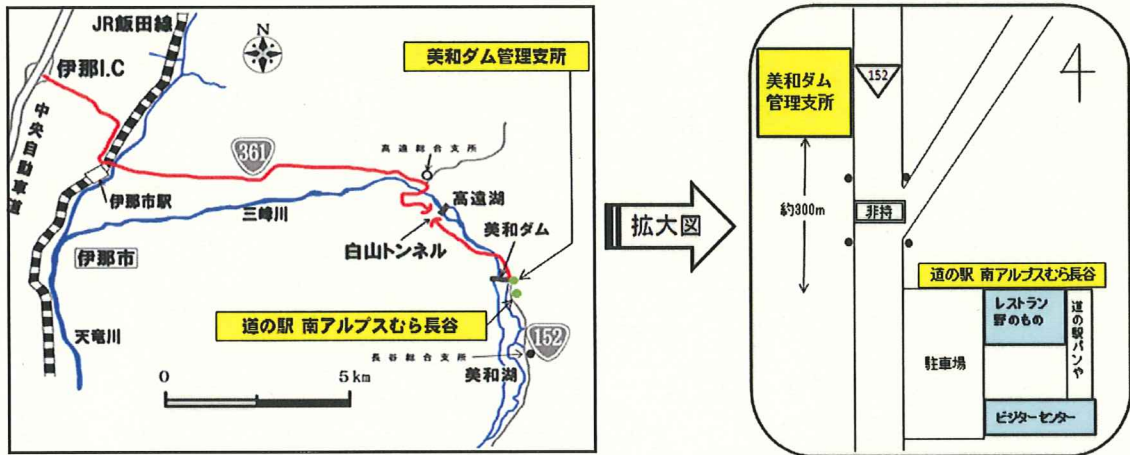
JR飯田線

N

伊那I.C

美和ダム管理支所

中央自動車道

361

高遠総合支所

伊那市駅

高遠湖

三峰川

美和ダム

白山トンネル

伊那市

道の駅 南アルプスむら長谷

152

長谷総合支所

天竜川

0

5km

美和湖

拡大図

美和ダム管理支所

152

4

約300m

非持

道の駅 南アルプスむら長谷

レストラン 野のもの

道の駅パンや

駐車場

ビジターセンター